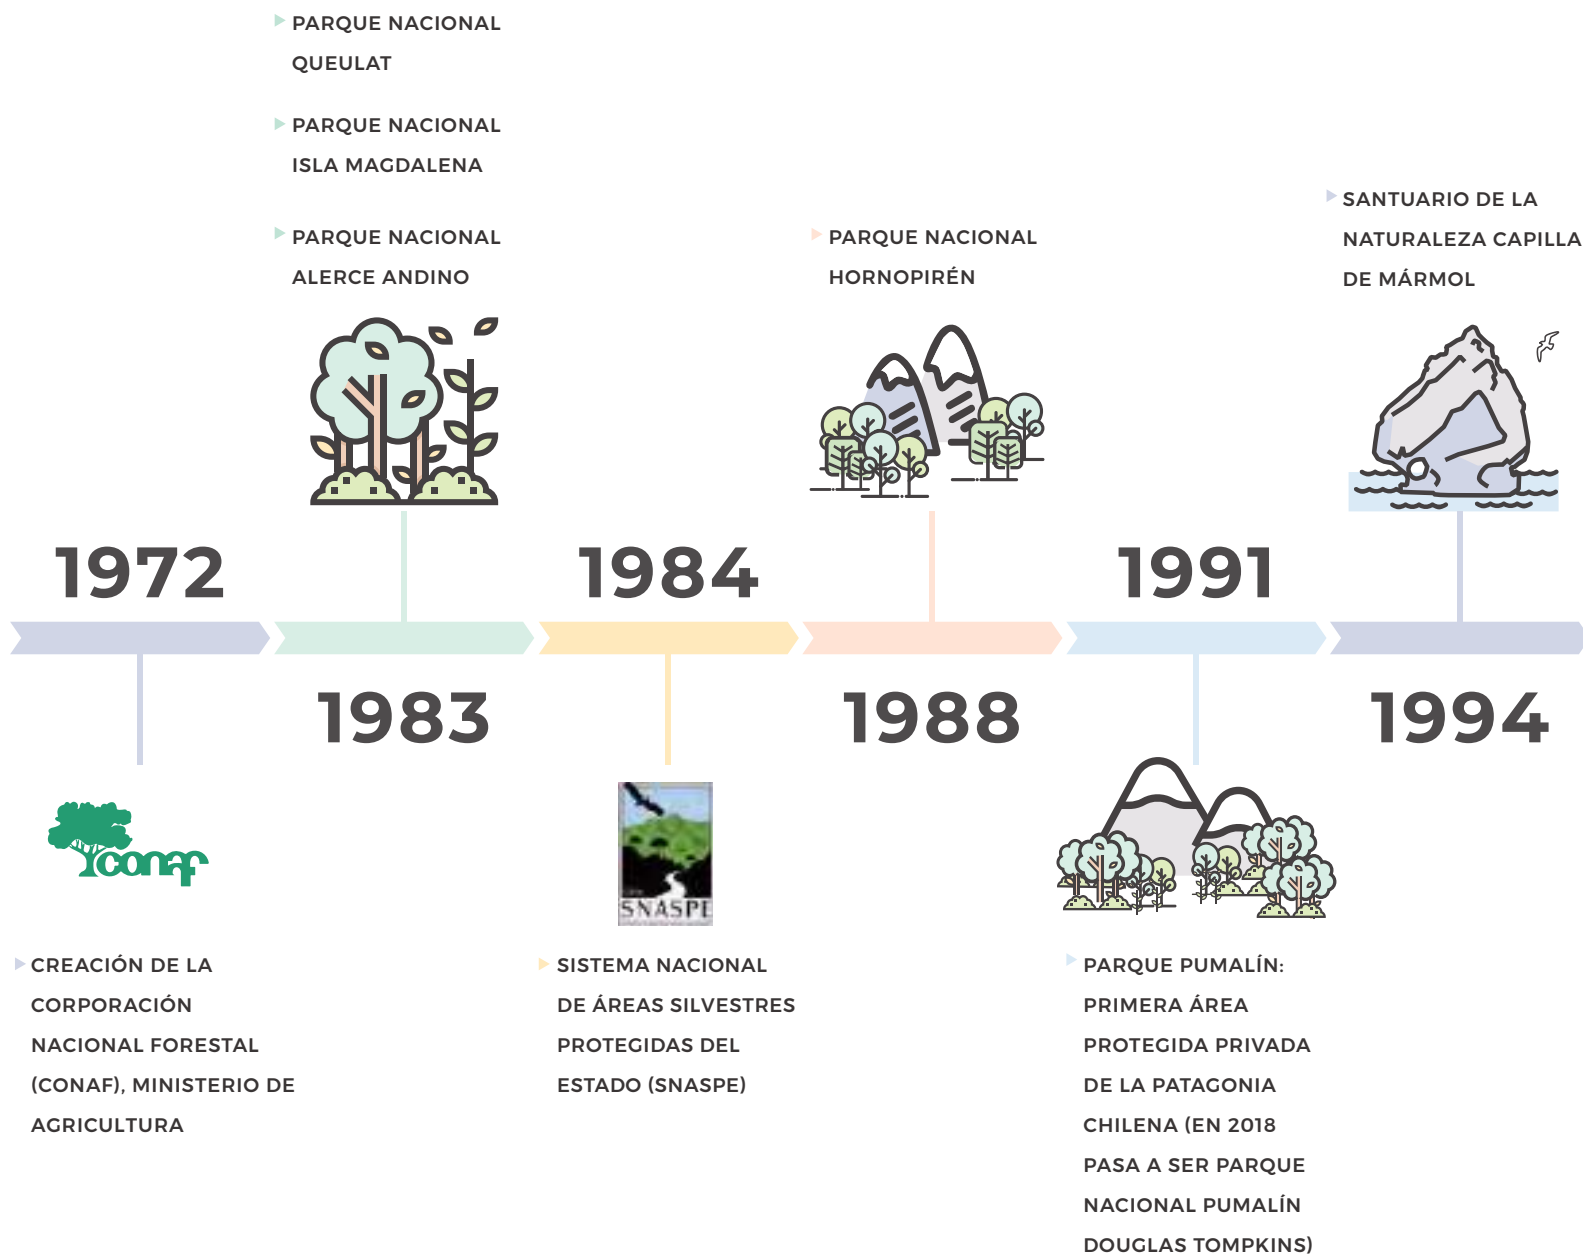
PARQUE NACIONAL QUEULAT

PARQUE NACIONAL ISLA MAGDALENA

PARQUE NACIONAL ALERCE ANDINO

PARQUE NACIONAL HORNOPIRÉN

SANTUARIO DE LA NATURALEZA CAPILLA DE MÁRMOL

1972

1984

1991

1983

1988

1994

conaf

SNASPE

CREACIÓN DE LA CORPORACIÓN NACIONAL FORESTAL (CONAF), MINISTERIO DE AGRICULTURA

SISTEMA NACIONAL DE ÁREAS SILVESTRES PROTEGIDAS DEL ESTADO (SNASPE)

PARQUE PUMALÍN: PRIMERA ÁREA PROTEGIDA PRIVADA DE LA PATAGONIA CHILENA (EN 2018 PASA A SER PARQUE NACIONAL PUMALÍN DOUGLAS TOMPKINS)